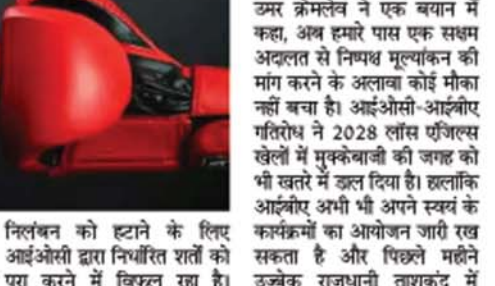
निलंबन को हटाने के लिए आईओसी द्वारा निर्धारित शर्तों को पूरा करने में विफल रहा है।

उमर क्रेमलेव ने एक बयान में कहा, अब हमारे पास एक सक्षम अदालत से निष्पक्ष मूल्यांकन की मांग करने के अलावा कोई मौका नहीं बचा है। आईओसी-आईबीए गतिरोध ने 2028 लॉस एंजिल्स खेलों में मुक्केबाजी की जगह को भी खतरे में डाल दिया है। हालांकि आईबीए अभी भी अपने स्वयं के कार्यक्रमों का आयोजन जारी रख सकता है और पिछले महीने उज्बेक राजधानी ताशकंद में